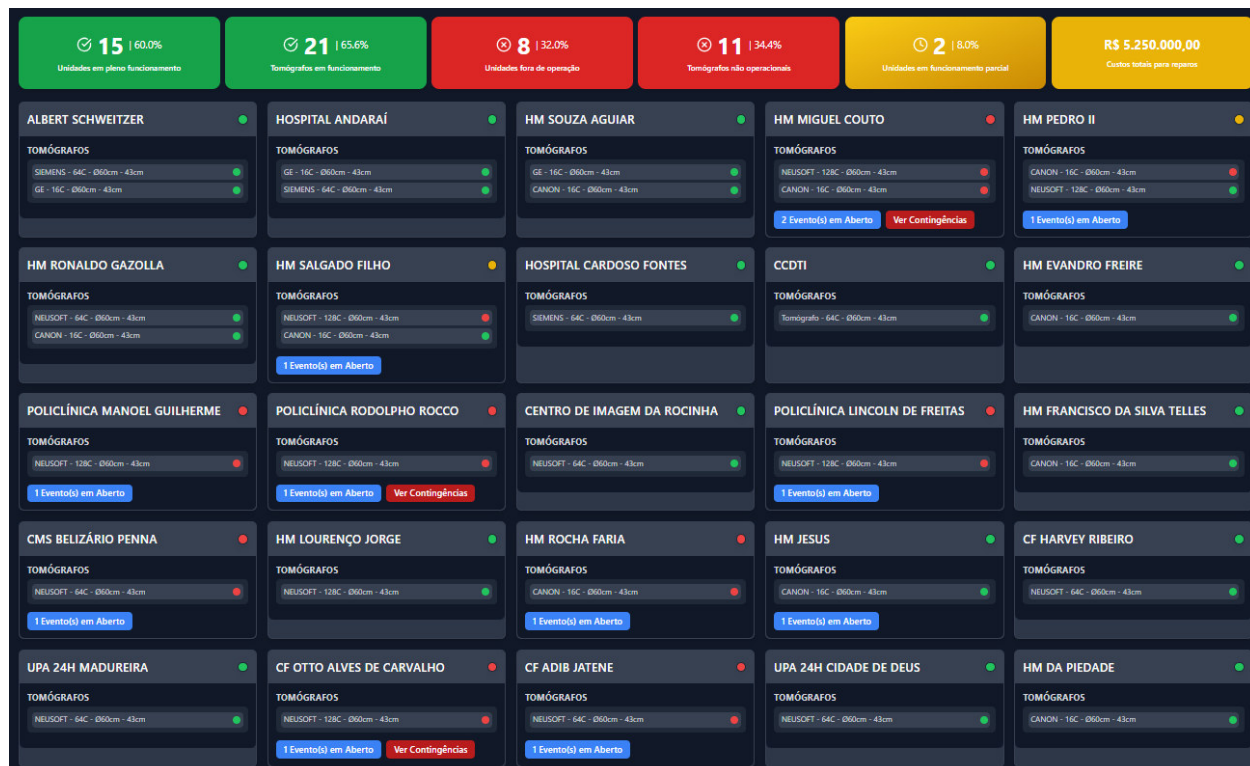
15 | 60.0%
Unidades em pleno funcionamento

21 | 65.6%
Tomógrafos em funcionamento

8 | 32.0%
Unidades fora de operação

11 | 34.4%
Tomógrafos não operacionais

2 | 8.0%
Unidades em funcionamento parcial

R$ 5.250.000,00
Custos totais para reparos

ALBERT SCHWEITZER
TOMÓGRAFOS
SIEMENS - 64C - Ø60cm - 43cm
GE - 16C - Ø60cm - 43cm

HOSPITAL ANDARAÍ
TOMÓGRAFOS
GE - 16C - Ø60cm - 43cm
SIEMENS - 64C - Ø60cm - 43cm

HM SOUZA AGUIAR
TOMÓGRAFOS
GE - 16C - Ø60cm - 43cm
CANON - 16C - Ø60cm - 43cm

HM MIGUEL COUTO
TOMÓGRAFOS
NEUSOFT - 128C - Ø60cm - 43cm
CANON - 16C - Ø60cm - 43cm
2 Evento(s) em Aberto
Ver Contingências

HM PEDRO II
TOMÓGRAFOS
CANON - 16C - Ø60cm - 43cm
NEUSOFT - 128C - Ø60cm - 43cm
1 Evento(s) em Aberto

HM RONALDO GAZOLLA
TOMÓGRAFOS
NEUSOFT - 64C - Ø60cm - 43cm
CANON - 16C - Ø60cm - 43cm

HM SALGADO FILHO
TOMÓGRAFOS
NEUSOFT - 128C - Ø60cm - 43cm
CANON - 16C - Ø60cm - 43cm
1 Evento(s) em Aberto

HOSPITAL CARDOSO FONTES
TOMÓGRAFOS
SIEMENS - 64C - Ø60cm - 43cm

CCDTI
TOMÓGRAFOS
Tomógrafo - 64C - Ø60cm - 43cm

HM EVANDRO FREIRE
TOMÓGRAFOS
CANON - 16C - Ø60cm - 43cm

POLICLÍNICA MANOEL GUILHERME
TOMÓGRAFOS
NEUSOFT - 128C - Ø60cm - 43cm
1 Evento(s) em Aberto

POLICLÍNICA RODOLPHO ROCCO
TOMÓGRAFOS
NEUSOFT - 128C - Ø60cm - 43cm
1 Evento(s) em Aberto
Ver Contingências

CENTRO DE IMAGEM DA ROCINHA
TOMÓGRAFOS
NEUSOFT - 64C - Ø60cm - 43cm

POLICLÍNICA LINCOLN DE FREITAS
TOMÓGRAFOS
NEUSOFT - 128C - Ø60cm - 43cm
1 Evento(s) em Aberto

HM FRANCISCO DA SILVA TELLES
TOMÓGRAFOS
CANON - 16C - Ø60cm - 43cm

CMS BELIZÁRIO PENNA
TOMÓGRAFOS
NEUSOFT - 64C - Ø60cm - 43cm
1 Evento(s) em Aberto

HM LOURENÇO JORGE
TOMÓGRAFOS
NEUSOFT - 128C - Ø60cm - 43cm

HM ROCHA FARIA
TOMÓGRAFOS
CANON - 16C - Ø60cm - 43cm
1 Evento(s) em Aberto

HM JESUS
TOMÓGRAFOS
CANON - 16C - Ø60cm - 43cm
1 Evento(s) em Aberto

CF HARVEY RIBEIRO
TOMÓGRAFOS
NEUSOFT - 64C - Ø60cm - 43cm

UPA 24H MADUREIRA
TOMÓGRAFOS
NEUSOFT - 64C - Ø60cm - 43cm

CF OTTO ALVES DE CARVALHO
TOMÓGRAFOS
NEUSOFT - 128C - Ø60cm - 43cm
1 Evento(s) em Aberto
Ver Contingências

CF ADIB JATENE
TOMÓGRAFOS
NEUSOFT - 64C - Ø60cm - 43cm
1 Evento(s) em Aberto

UPA 24H CIDADE DE DEUS
TOMÓGRAFOS
NEUSOFT - 64C - Ø60cm - 43cm

HM DA PIEDADE
TOMÓGRAFOS
CANON - 16C - Ø60cm - 43cm